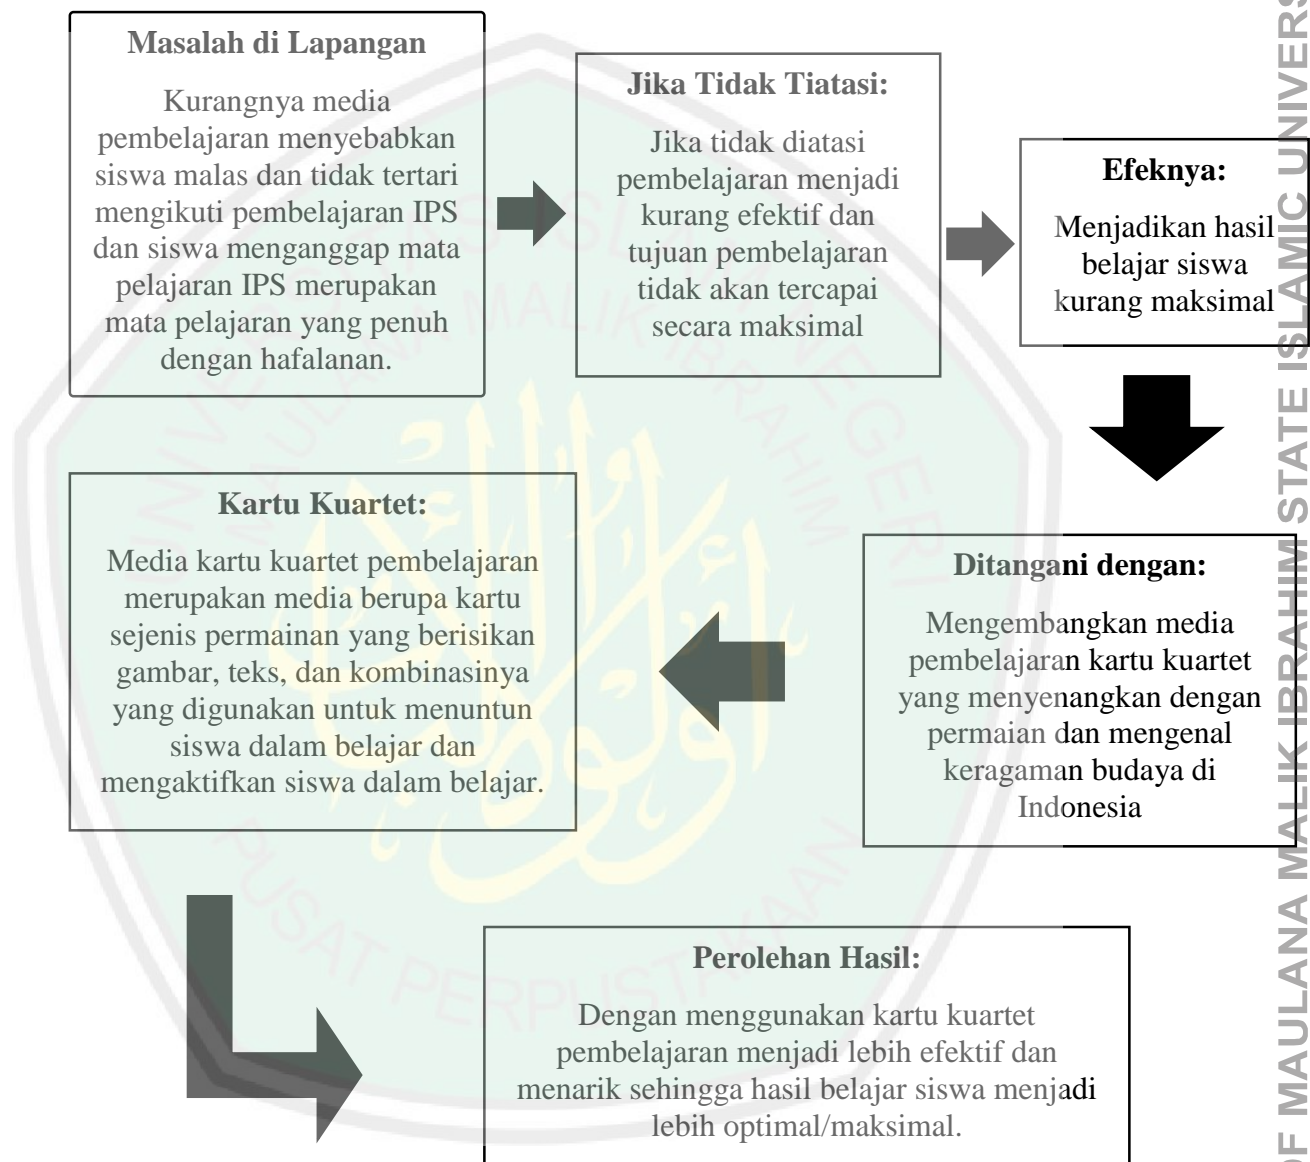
**Masalah di Lapangan**

Kurangnya media pembelajaran menyebabkan siswa malas dan tidak tertari mengikuti pembelajaran IPS dan siswa menganggap mata pelajaran IPS merupakan mata pelajaran yang penuh dengan hafalanan.

**Jika Tidak Tiatasi:**

Jika tidak diatasi pembelajaran menjadi kurang efektif dan tujuan pembelajaran tidak akan tercapai secara maksimal

**Efeknya:**

Menjadikan hasil belajar siswa kurang maksimal

**Ditangani dengan:**

Mengembangkan media pembelajaran kartu kuartet yang menyenangkan dengan permaian dan mengenal keragaman budaya di Indonesia

**Kartu Kuartet:**

Media kartu kuartet pembelajaran merupakan media berupa kartu sejenis permainan yang berisikan gambar, teks, dan kombinasinya yang digunakan untuk menuntun siswa dalam belajar dan mengaktifkan siswa dalam belajar.

**Perolehan Hasil:**

Dengan menggunakan kartu kuartet pembelajaran menjadi lebih efektif dan menarik sehingga hasil belajar siswa menjadi lebih optimal/maksimal.

F MAULANA MALIK IBRAHIM STATE ISLAMIC UNIVERS